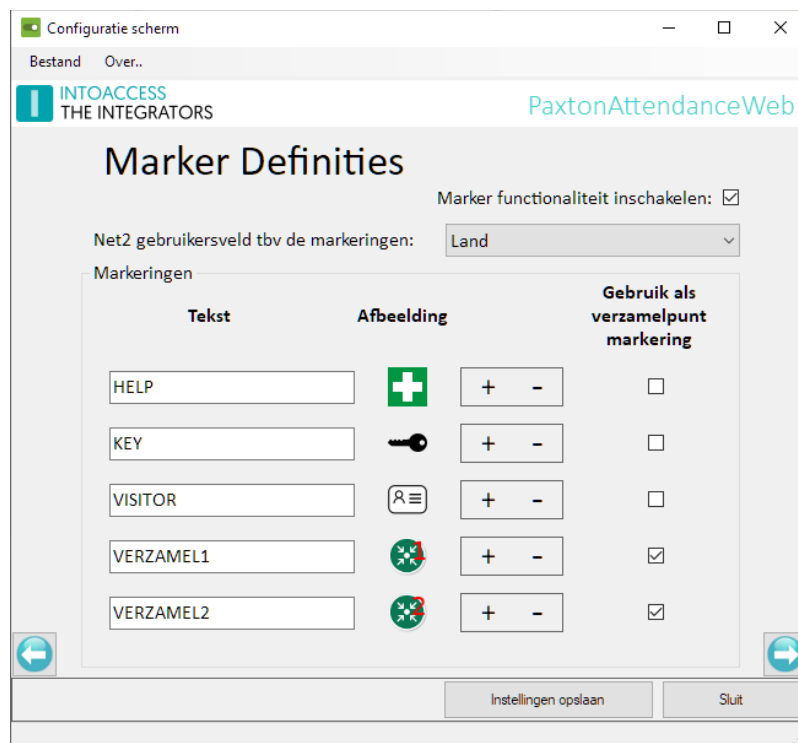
Configuratie scherm

Bestand Over..

INTOACCESS
THE INTEGRATORS

PaxtonAttendanceWeb

Marker Definities

Marker functionaliteit inschakelen: ☑

Net2 gebruikersveld tbv de markeringen: Land

Markeringen

| Tekst | Afbeelding | | Gebruik als verzamelpunt markering |
|---|---|---|---|
| HELP | | + - | ☐ |
| KEY | | + - | ☐ |
| VISITOR | | + - | ☐ |
| VERZAMEL1 | 1 | + - | ☑ |
| VERZAMEL2 | 2 | + - | ☑ |

Instellingen opslaan

Sluit